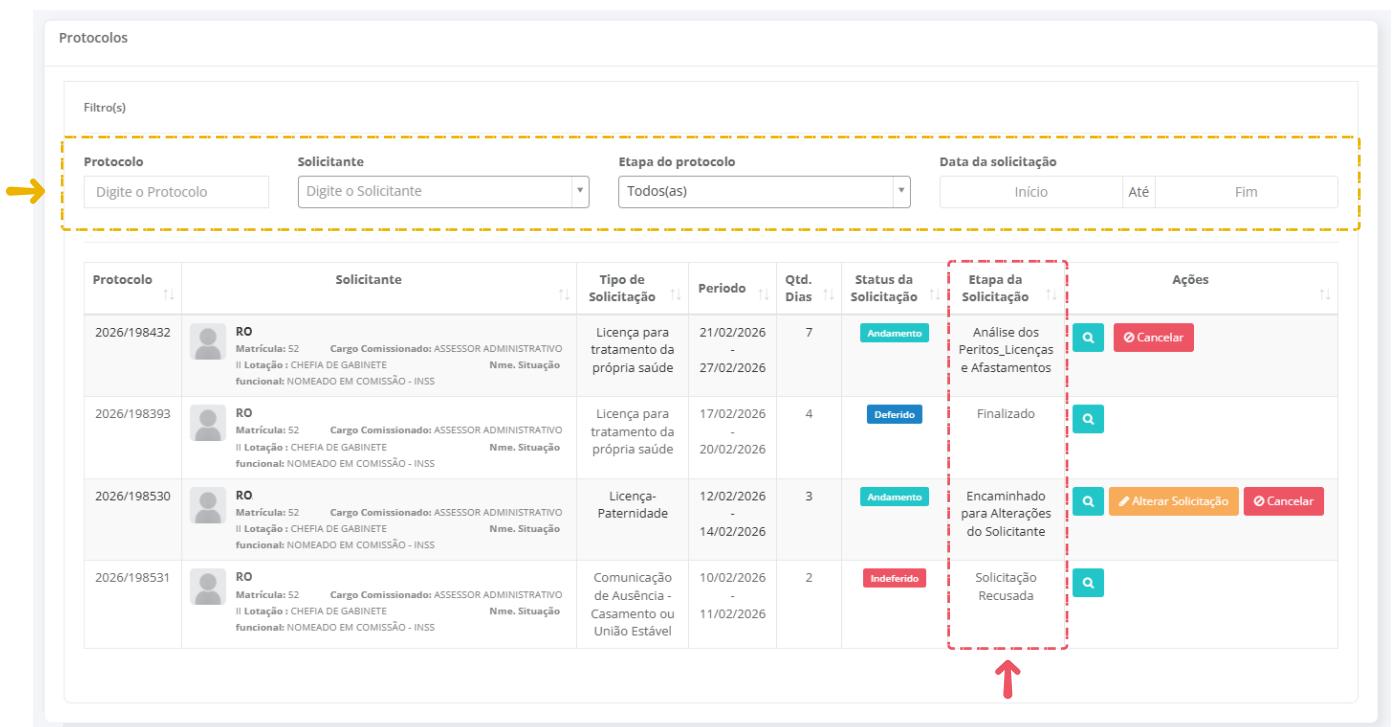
Protocolos

Filtro(s)

Protocolo
Digite o Protocolo

Solicitante
Digite o Solicitante

Etapa do protocolo
Todos(as)

Data da solicitação
Início Até Fim

| Protocolo | Solicitante | Tipo de Solicitação | Periodo | Qtd. Dias | Status da Solicitação | Etapa da Solicitação | Ações |
|---|---|---|---|---|---|---|---|
| 2026/198432 | RO Matrícula: 52 Cargo Comissionado: ASSESSOR ADMINISTRATIVO II Lotação : CHEFIA DE GABINETE Nme. Situação funcional: NOMEADO EM COMISSÃO - INSS | Licença para tratamento da própria saúde | 21/02/2026 - 27/02/2026 | 7 | Andamento | Análise dos Peritos_Licenças e Afastamentos | Cancelar |
| 2026/198393 | RO Matrícula: 52 Cargo Comissionado: ASSESSOR ADMINISTRATIVO II Lotação : CHEFIA DE GABINETE Nme. Situação funcional: NOMEADO EM COMISSÃO - INSS | Licença para tratamento da própria saúde | 17/02/2026 - 20/02/2026 | 4 | Deferido | Finalizado | |
| 2026/198530 | RO Matrícula: 52 Cargo Comissionado: ASSESSOR ADMINISTRATIVO II Lotação : CHEFIA DE GABINETE Nme. Situação funcional: NOMEADO EM COMISSÃO - INSS | Licença-Paternidade | 12/02/2026 - 14/02/2026 | 3 | Andamento | Encaminhado para Alterações do Solicitante | Alterar Solicitação Cancelar |
| 2026/198531 | RO Matrícula: 52 Cargo Comissionado: ASSESSOR ADMINISTRATIVO II Lotação : CHEFIA DE GABINETE Nme. Situação funcional: NOMEADO EM COMISSÃO - INSS | Comunicação de Ausência - Casamento ou União Estável | 10/02/2026 - 11/02/2026 | 2 | Indeferido | Solicitação Recusada | |